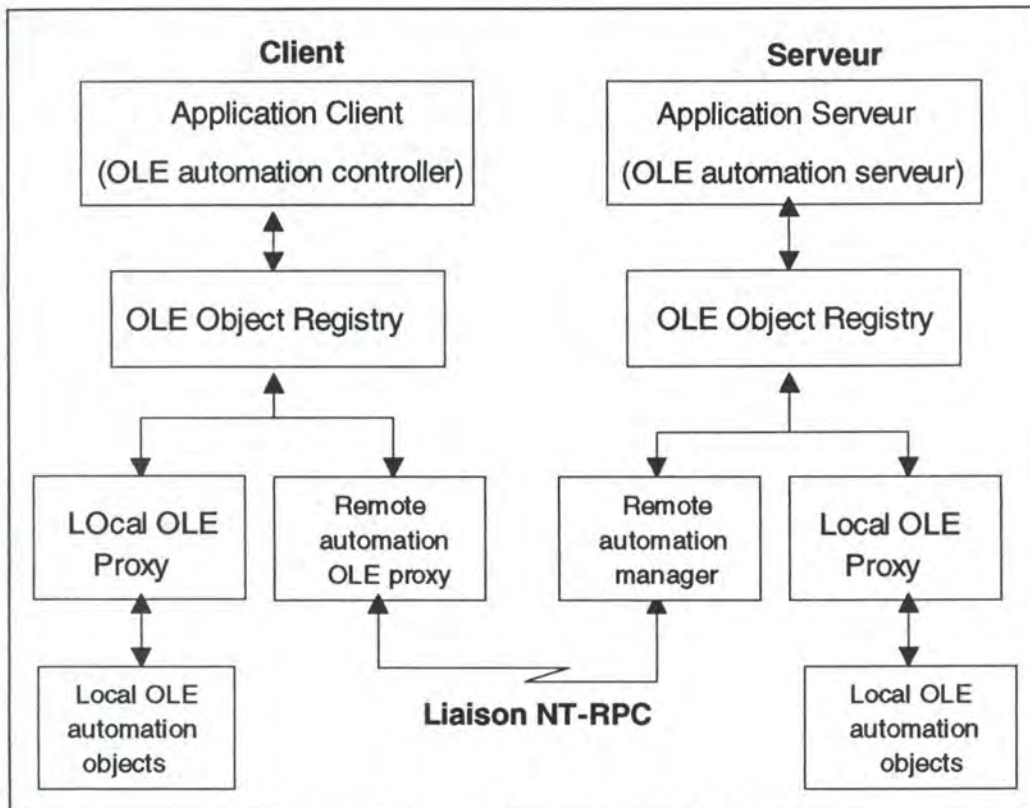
Client

Application Client
(OLE automation controller)

OLE Object Registry

LOcal OLE Proxy

Remote automation OLE proxy

Local OLE automation objects

Serveur

Application Serveur
(OLE automation serveur)

OLE Object Registry

Remote automation manager

Local OLE Proxy

Local OLE automation objects

Liaison NT-RPC